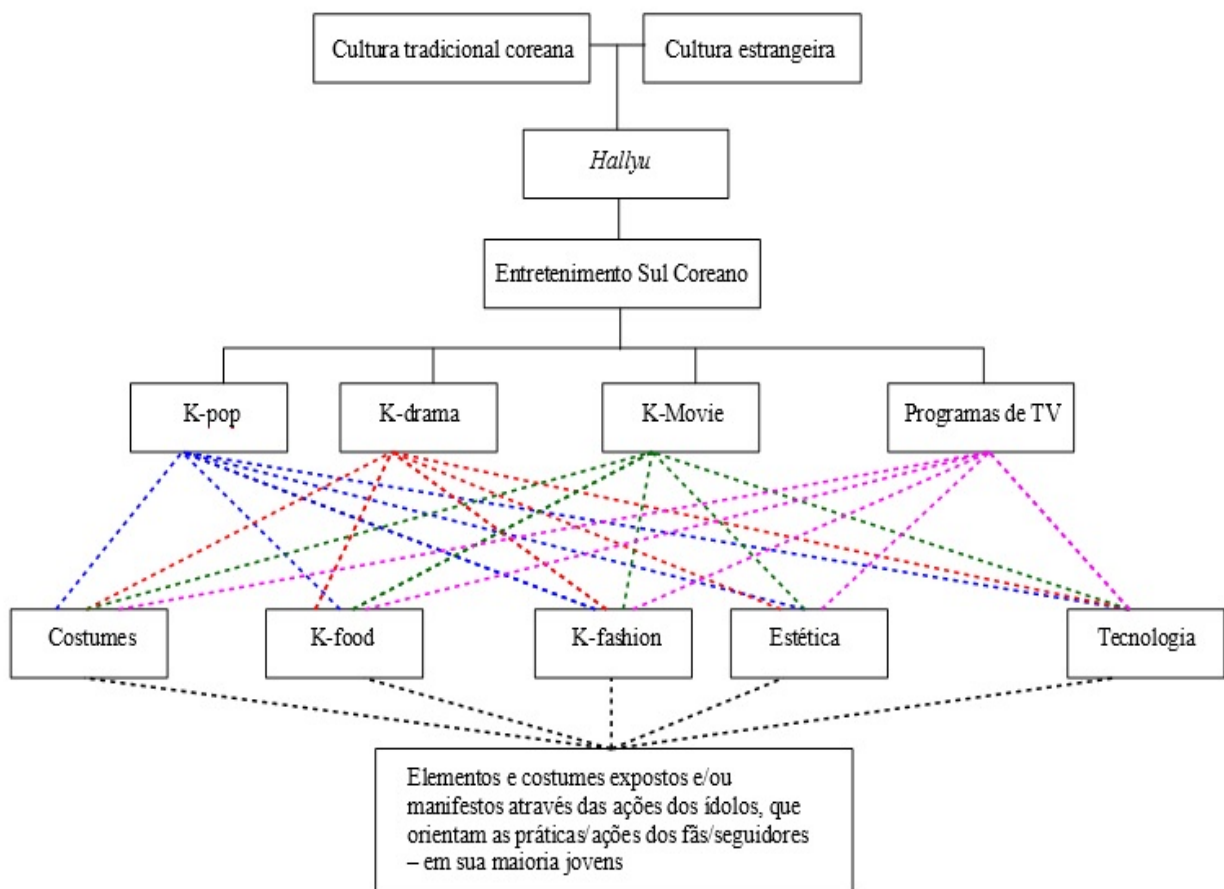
Cultura tradicional coreana

Cultura estrangeira

*Hallyu*

Entretenimento Sul Coreano

K-pop

K-drama

K-Movie

Programas de TV

Costumes

K-food

K-fashion

Estética

Tecnologia

Elementos e costumes expostos e/ou manifestos através das ações dos ídolos, que orientam as práticas/ações dos fãs/seguidores – em sua maioria jovens